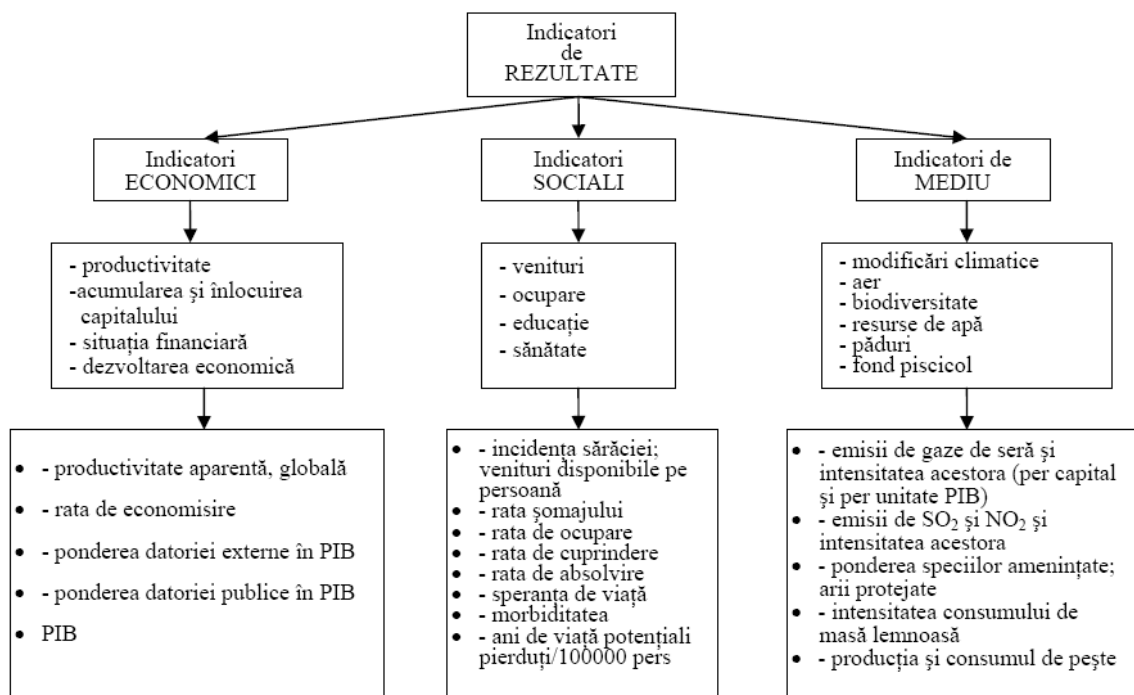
Indicatori de REZULTATE

Indicatori ECONOMICI

- productivitate
-acumularea şi înlocuirea capitalului
- situaţia financiară
- dezvoltarea economică

- - productivitate aparentă, globală
- - rata de economisire
- - ponderea datoriei externe în PIB
- - ponderea datoriei publice în PIB
- PIB

Indicatori SOCIALI

- veniturі
- ocupare
- educaţie
- sănătate

- - incidenţa sărăciei; venituri disponibile pe persoană
- - rata şomajului
- - rata de ocupare
- - rata de cuprindere
- - rata de absolvire
- - speranţa de viaţă
- - morbiditatea
- - ani de viaţă potenţiali pierduţi/100000 pers

Indicatori de MEDIU

- modificări climatice
- aer
- biodiversitate
- resurse de apă
- păduri
- fond piscicol

- - emisii de gaze de seră şi intensitatea acestora (per capital şi per unitate PIB)
- - emisii de $SO_2$ şi $NO_2$ şi intensitatea acestora
- - ponderea speciilor ameninţate; arii protejate
- - intensitatea consumului de masă lemnoasă
- - producţia şi consumul de peşte